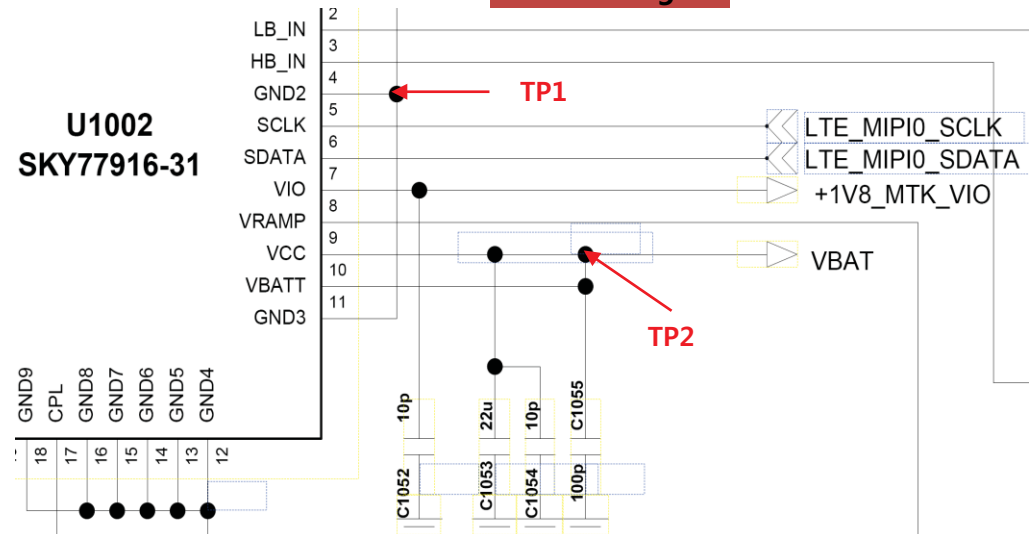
U1002
SKY77916-31

2 LB_IN
3 HB_IN
4 GND2
5 SCLK
6 SDATA
7 VIO
8 VRAMP
9 VCC
10 VBATT
11 GND3

TP1

LTE_MIPI0_SCLK
LTE_MIPI0_SDATA
+1V8_MTK_VIO
VBAT

TP2

GND9 CPL GND8 GND7 GND6 GND5 GND4
18 17 16 15 14 13 12

10p
C1052
22u
C1053
10p
C1054
C1055
100p